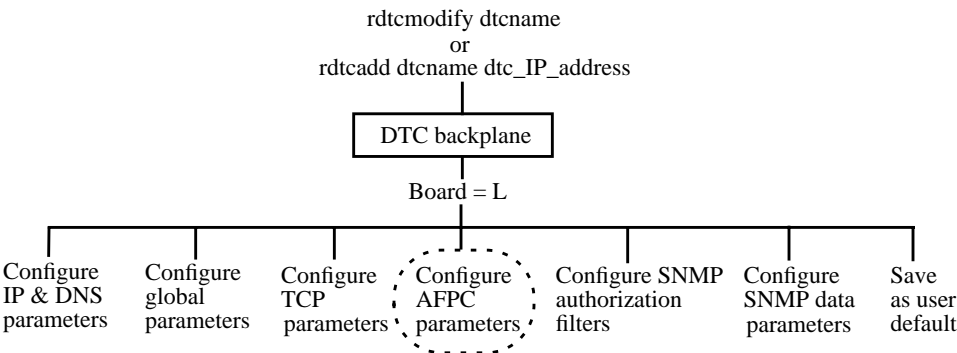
rdtcmodify dtcname
or
rdtcadd dtcname dtc_IP_address

DTC backplane

Board = L

Configure IP & DNS parameters

Configure global parameters

Configure TCP parameters

Configure AFPC parameters

Configure SNMP authorization filters

Configure SNMP data parameters

Save as user default